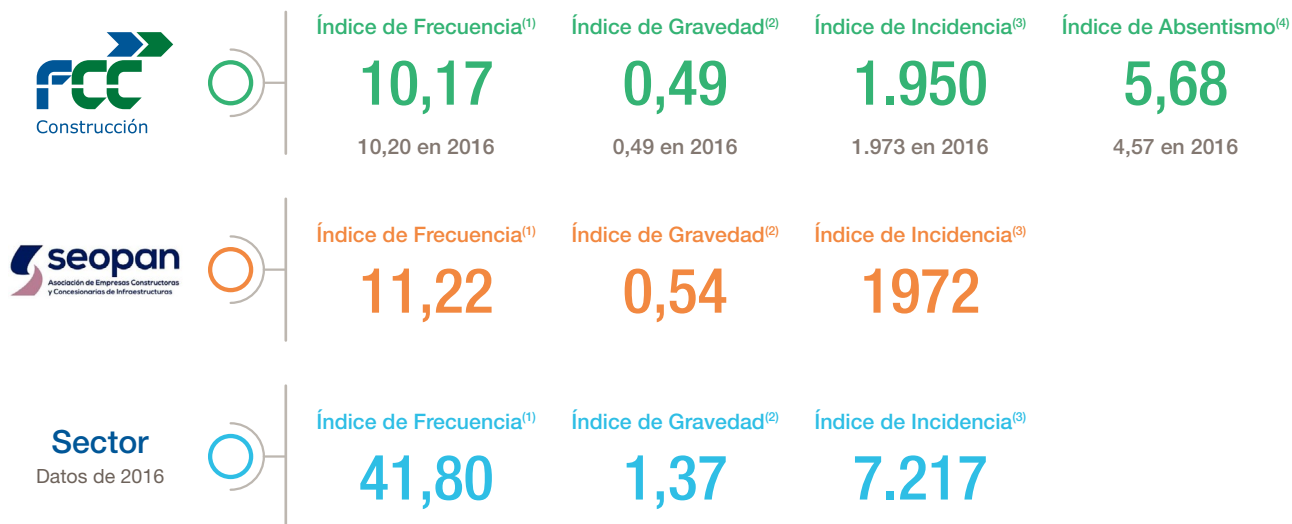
FCC
Construcción

Índice de Frecuencia$^{(1)}$
10,17
10,20 en 2016

Índice de Gravedad$^{(2)}$
0,49
0,49 en 2016

Índice de Incidencia$^{(3)}$
1.950
1.973 en 2016

Índice de Absentismo$^{(4)}$
5,68
4,57 en 2016

seopan
Asociación de Empresas Constructoras y Concesionarias de Infraestructuras

Índice de Frecuencia$^{(1)}$
11,22

Índice de Gravedad$^{(2)}$
0,54

Índice de Incidencia$^{(3)}$
1972

Sector
Datos de 2016

Índice de Frecuencia$^{(1)}$
41,80

Índice de Gravedad$^{(2)}$
1,37

Índice de Incidencia$^{(3)}$
7.217